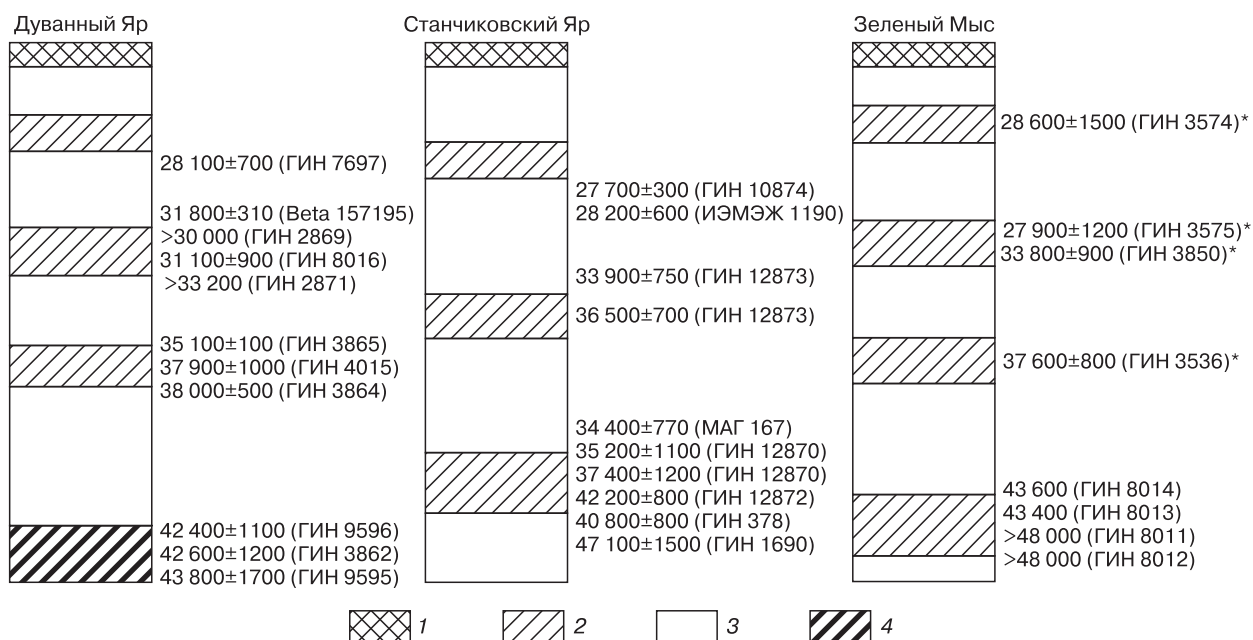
Дуванный Яр

28 100±700 (ГИН 7697)

31 800±310 (Beta 157195)
>30 000 (ГИН 2869)
31 100±900 (ГИН 8016)
>33 200 (ГИН 2871)

35 100±100 (ГИН 3865)
37 900±1000 (ГИН 4015)
38 000±500 (ГИН 3864)

42 400±1100 (ГИН 9596)
42 600±1200 (ГИН 3862)
43 800±1700 (ГИН 9595)

Станчиковский Яр

27 700±300 (ГИН 10874)
28 200±600 (ИЭМЭЖ 1190)

33 900±750 (ГИН 12873)

36 500±700 (ГИН 12873)

34 400±770 (МАГ 167)
35 200±1100 (ГИН 12870)
37 400±1200 (ГИН 12870)
42 200±800 (ГИН 12872)
40 800±800 (ГИН 378)
47 100±1500 (ГИН 1690)

Зеленый Мыс

28 600±1500 (ГИН 3574)*

27 900±1200 (ГИН 3575)*
33 800±900 (ГИН 3850)*

37 600±800 (ГИН 3536)*

43 600 (ГИН 8014)
43 400 (ГИН 8013)
>48 000 (ГИН 8011)
>48 000 (ГИН 8012)

1 2 3 4